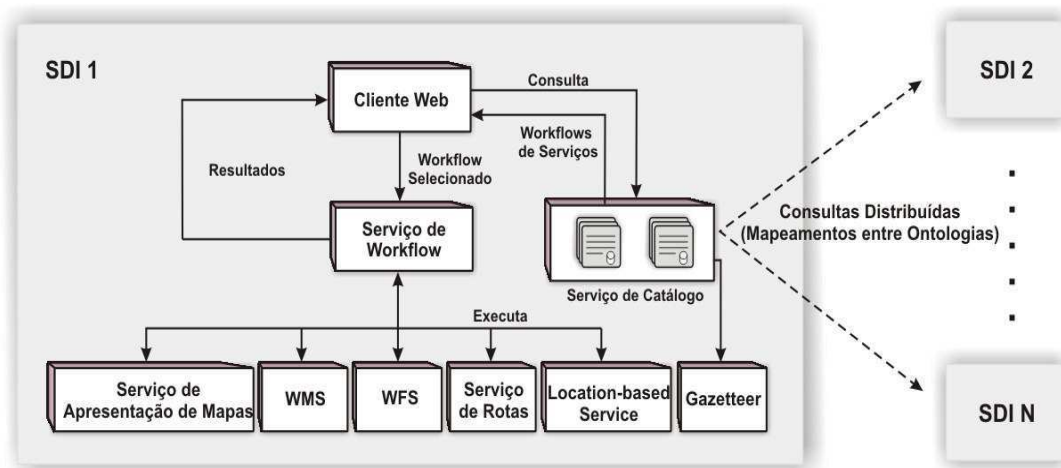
SDI 1

Cliente Web

Consulta

Workflows de Serviços

Resultados

Workflow Selecionado

Serviço de Workflow

Serviço de Catálogo

Executa

Serviço de Apresentação de Mapas

WMS

WFS

Serviço de Rotas

Location-based Service

Gazetteer

SDI 2

Consultas Distribuídas (Mapeamentos entre Ontologias)

SDI N